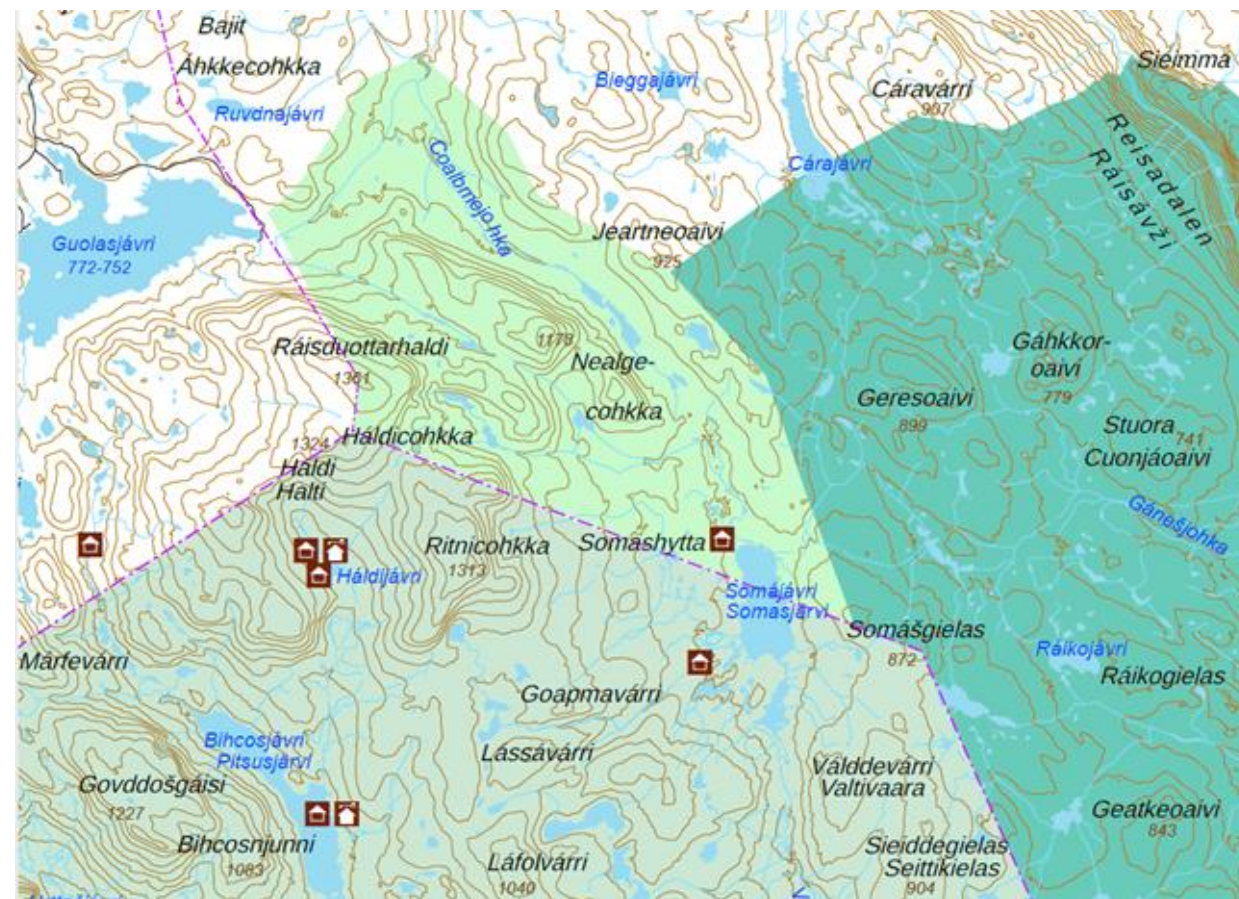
Bajit
Áhkkecohkka
Ruvdnajávri
Bieggajávri
Cáravárri
907
Sieimma
Reisadalen
Ráisávži
Coalbmejohka
Cárajávri
Guolasjávri
772-752
Jeartneoaivi
925
Ráisduottarhaldi
1361
1178
Nealge-
cohkka
Gáhkkor-
oaivi
779
Geresoaivi
899
Stuora
741
Cuonjáoaivi
1324
Háldicohkka
Háldi
Halti
Ritnicohkka
1313
Somashytta
Gánešjohka
Háldijávri
Somájávri
Somasjärvi
Somášgielas
872
Márfevárri
Ráikojávri
Ráikogielas
Goapmavárri
Bihcosjávri
Pitsusjärvi
Lássavárri
Válddevárri
Valtivaara
Govddošgáisi
1227
Geatkeoaivi
843
Bihcosnjunni
1083
Láfolvárri
1040
Sieiddegielas
Seittikielas
904